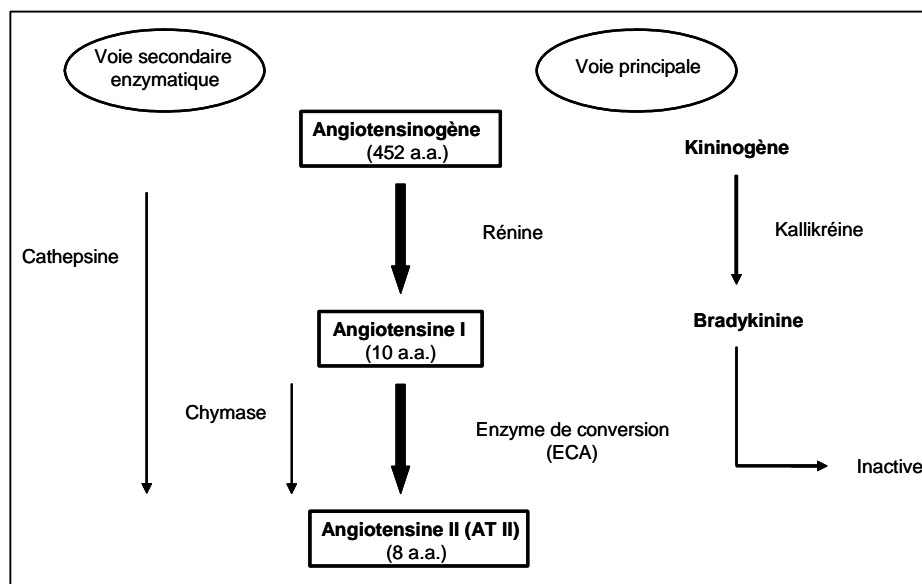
Voie secondaire enzymatique

Voie principale

Angiotensinogène
(452 a.a.)

Kininogène

Rénine

Kallikréine

Cathepsine

Angiotensine I
(10 a.a.)

Bradykinine

Chymase

Enzyme de conversion
(ECA)

Inactive

Angiotensine II (AT II)
(8 a.a.)